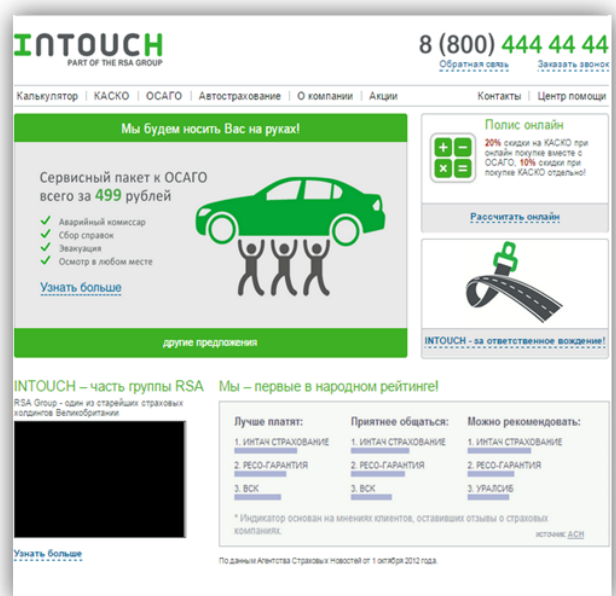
INTOUCH
PART OF THE RSA GROUP

8 (800) 444 44 44
Обратная связь Заказать звонок

Калькулятор | КАСКО | ОСАГО | Автострахование | О компании | Акции

Контакты | Центр помощи

Мы будем носить Вас на руках!

Сервисный пакет к ОСАГО всего за 499 рублей

Аварийный комиссар
Сбор справок
Эвакуация
Осмотр в любом месте

Узнать больше

другие предложения

Полис онлайн

20% скидки на КАСКО при онлайн покупке вместе с ОСАГО, 10% скидки при покупке КАСКО отдельно!

Рассчитать онлайн

INTOUCH - за ответственное вождение!

INTOUCH – часть группы RSA

RSA Group - один из старейших страховых холдингов Великобритании

Узнать больше

Мы – первые в народном рейтинге!

| Лучше платят: | Приятнее общаться: | Можно рекомендовать: |
|---|---|---|
| 1. ИНТАЧ СТРАХОВАНИЕ | 1. ИНТАЧ СТРАХОВАНИЕ | 1. ИНТАЧ СТРАХОВАНИЕ |
| 2. РЕСО-ГАРАНТИЯ | 2. РЕСО-ГАРАНТИЯ | 2. РЕСО-ГАРАНТИЯ |
| 3. ВСК | 3. ВСК | 3. УРАЛСИБ |

* Индикатор основан на мнениях клиентов, оставивших отзывы о страховых компаниях.

источник: АСН

По данным Агентства Страховых Новостей от 1 октября 2012 года.